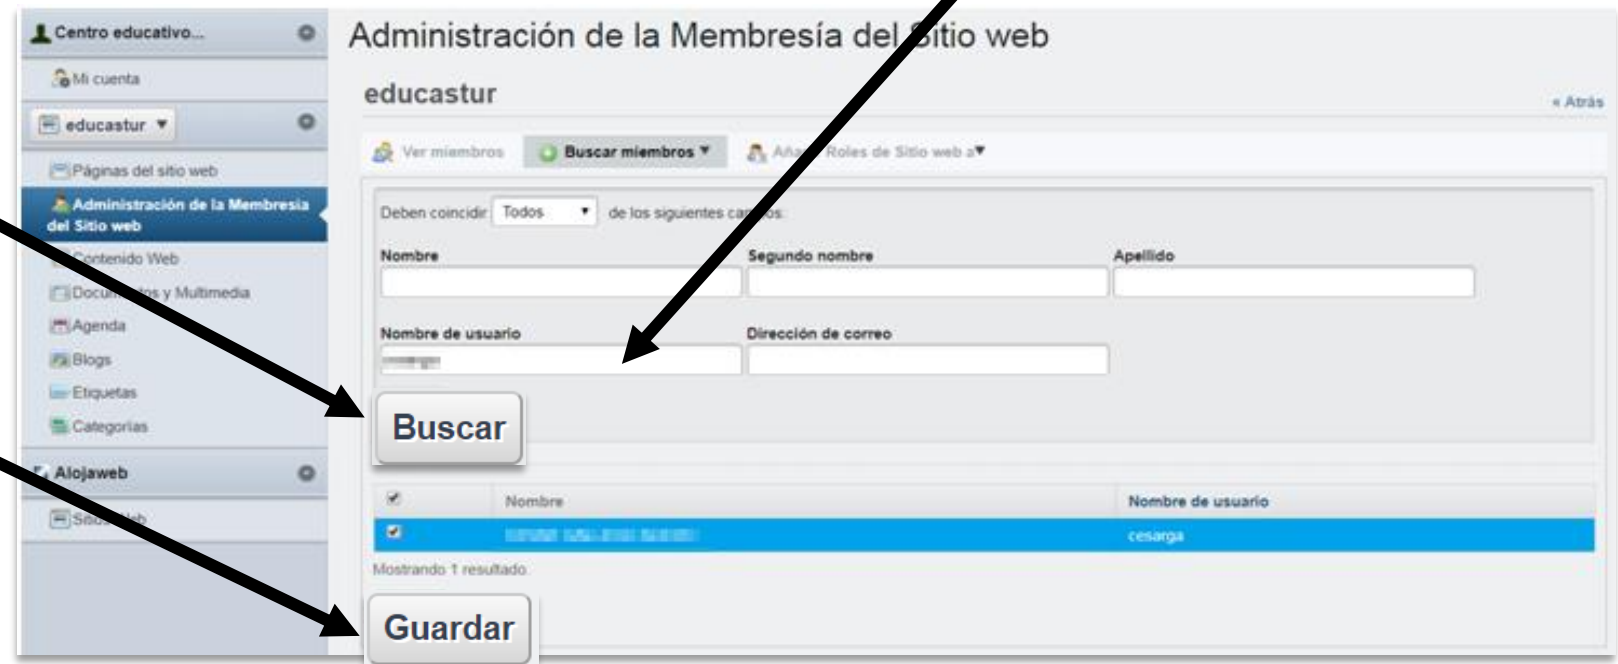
Centro educativo...

Mi cuenta

educastur ▼

Páginas del sitio web

Administración de la Membresía del Sitio web

Contenido Web

Documentos y Multimedia

Agenda

Blogs

Etiquetas

Categorías

Alojaweb

Sitios Web

Administración de la Membresía del Sitio web

educastur

« Atrás

Ver miembros

Buscar miembros ▼

Añadir Roles de Sitio web a ▼

Deben coincidir Todos ▼ de los siguientes campos:

| Nombre | Segundo nombre | Apellido |
|---|---|---|

| Nombre de usuario | Dirección de correo |
|---|---|

Buscar

| ✔ | Nombre | Nombre de usuario |
|---|---|---|
| ✔ | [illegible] | cesarga |

Mostrando 1 resultado.

Guardar